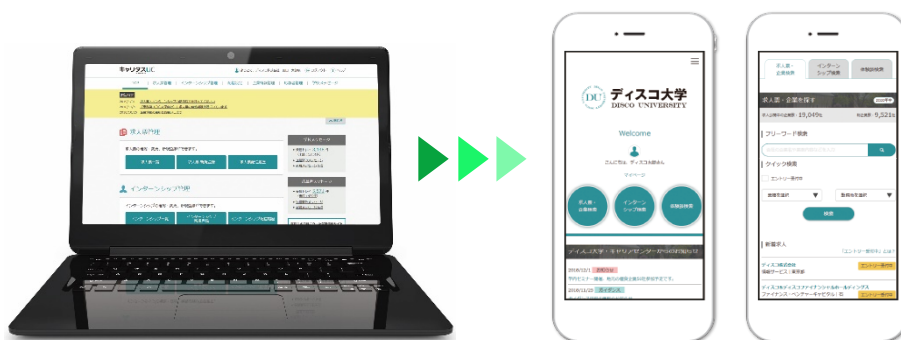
キャリタスUC

求人票検索

インターンシップ検索

ディスコ大学
DISCO UNIVERSITY

Welcome

こんにちは、ディスコ太郎さん

マイページ

求人票・企業検索

インターンシップ検索

体験談検索

ディスコ大学 キャリアセンターからのお知らせ

求人票・企業検索

インターンシップ検索

体験談検索

求人票・企業を探す

19,049件

9,321社

フリーワード検索

クイック検索

エントリー受付中

検索

新着求人

ディスコ株式会社

エントリー受付中

エントリー受付中